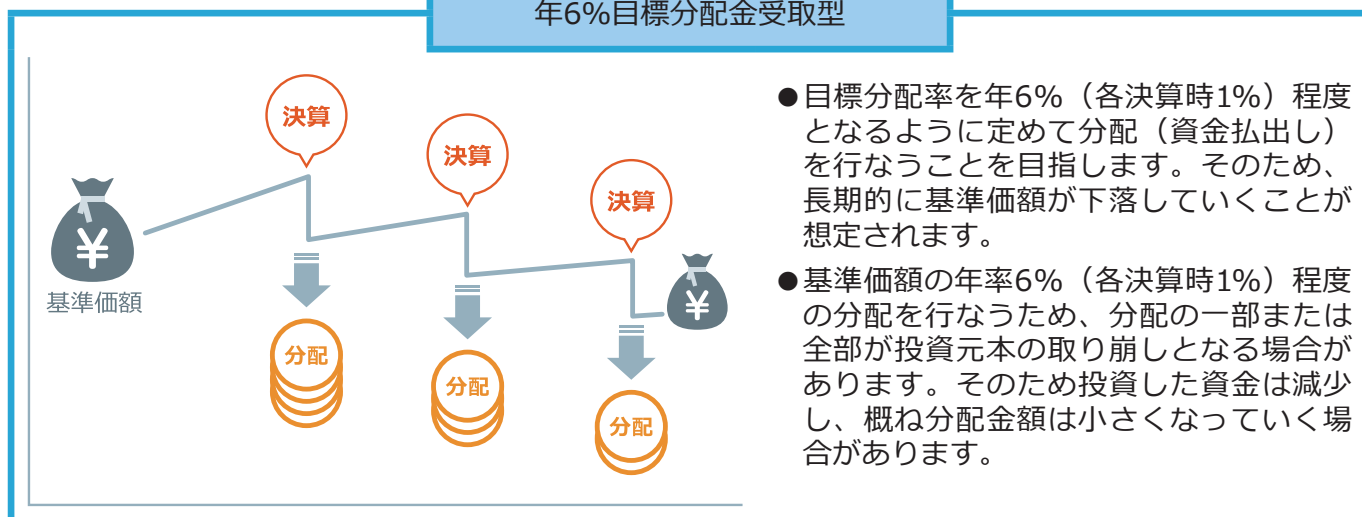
年6%目標分配金受取型

決算

決算

決算

¥

基準価額

¥

分配

分配

分配

●目標分配率を年6%（各決算時1%）程度となるように定めて分配（資金払出し）を行なうことを目指します。そのため、長期的に基準価額が下落していくことが想定されます。

●基準価額の年率6%（各決算時1%）程度の分配を行なうため、分配の一部または全部が投資元本の取り崩しとなる場合があります。そのため投資した資金は減少し、概ね分配金額は小さくなっていく場合があります。